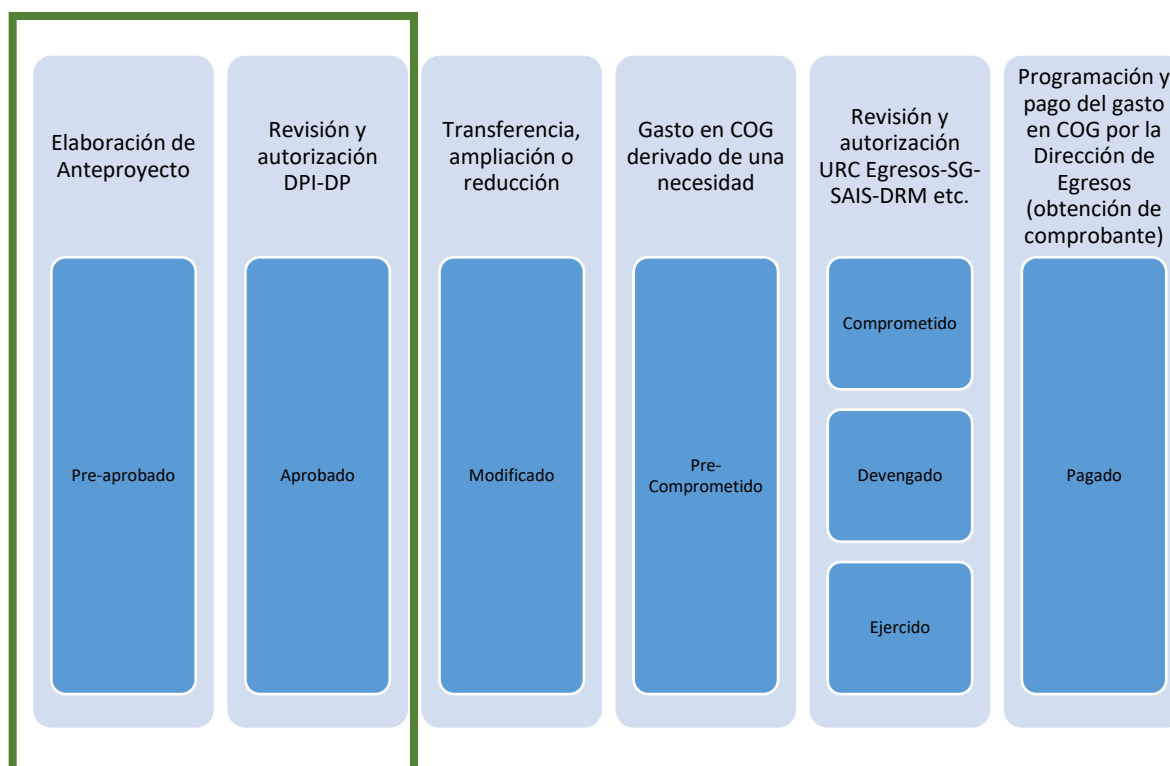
Elaboración de Anteproyecto

Pre-aprobado

Revisión y autorización DPI-DP

Aprobado

Transferencia, ampliación o reducción

Modificado

Gasto en COG derivado de una necesidad

Pre-Comprometido

Revisión y autorización URC Egresos-SG-SAIS-DRM etc.

Comprometido

Devengado

Ejercido

Programación y pago del gasto en COG por la Dirección de Egresos (obtención de comprobante)

Pagado